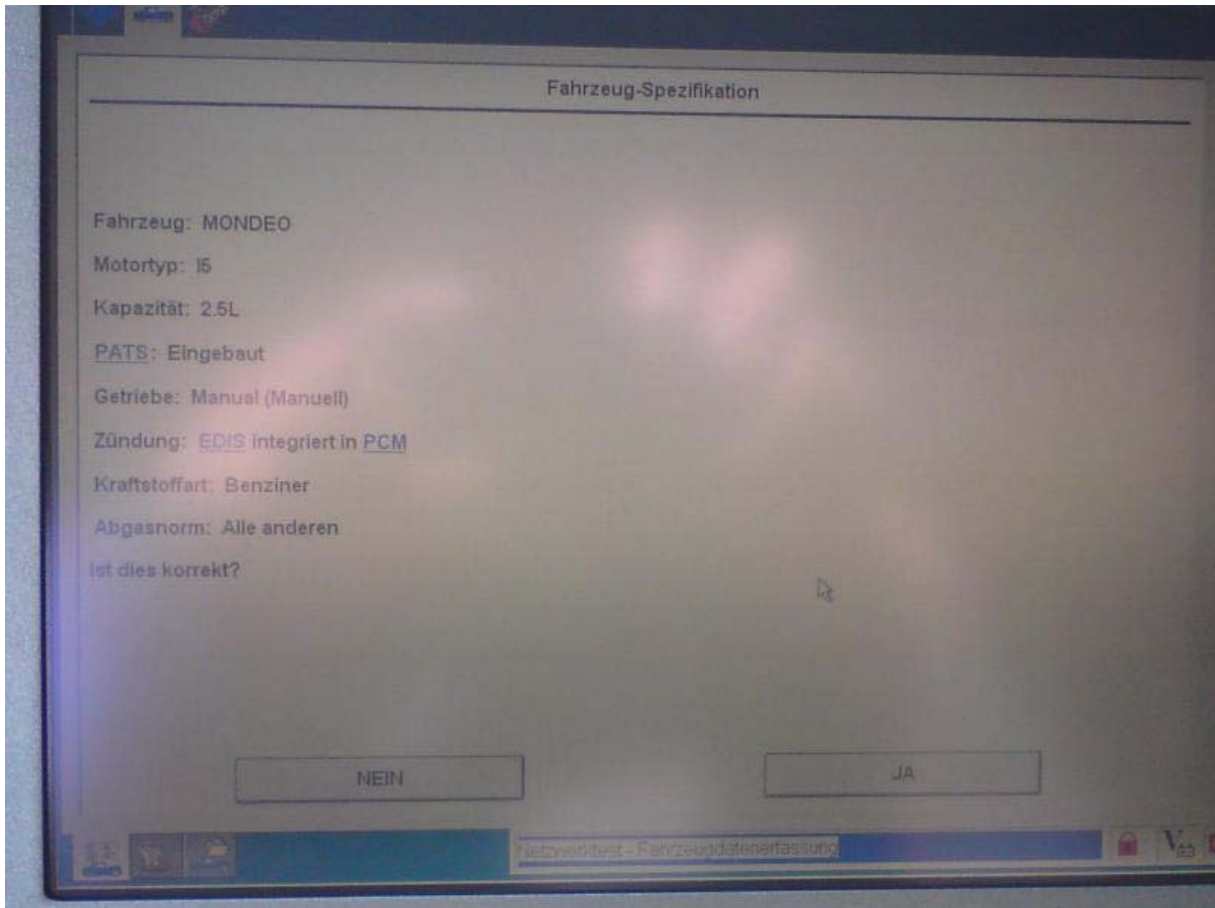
Fahrzeug-Spezifikation

Fahrzeug: MONDEO

Motortyp: I5

Kapazität: 2.5L

PATS: Eingebaut

Getriebe: Manual (Manuell)

Zündung: EDIS integriert in PCM

Kraftstoffart: Benziner

Abgasnorm: Alle anderen

Ist dies korrekt?

NEIN

JA

Netzwerktest - Fahrzeugdatenerfassung